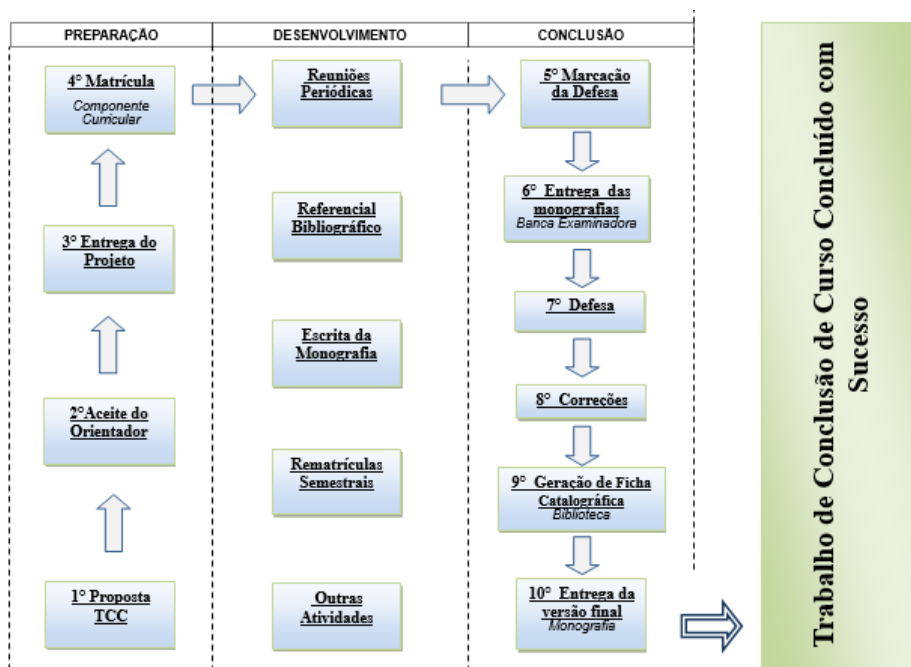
PREPARAÇÃO

4° Matrícula
Componente Curricular

3° Entrega do Projeto

2°Aceite do Orientador

1° Proposta TCC

DESENVOLVIMENTO

Reuniões Periódicas

Referencial Bibliográfico

Escrita da Monografia

Rematrículas Semestrais

Outras Atividades

CONCLUSÃO

5° Marcação da Defesa

6° Entrega das monografias
Banca Examinadora

7° Defesa

8° Correções

9° Geração de Ficha Catalográfica
Biblioteca

10° Entrega da versão final
Monografia

Trabalho de Conclusão de Curso Concluído com Sucesso